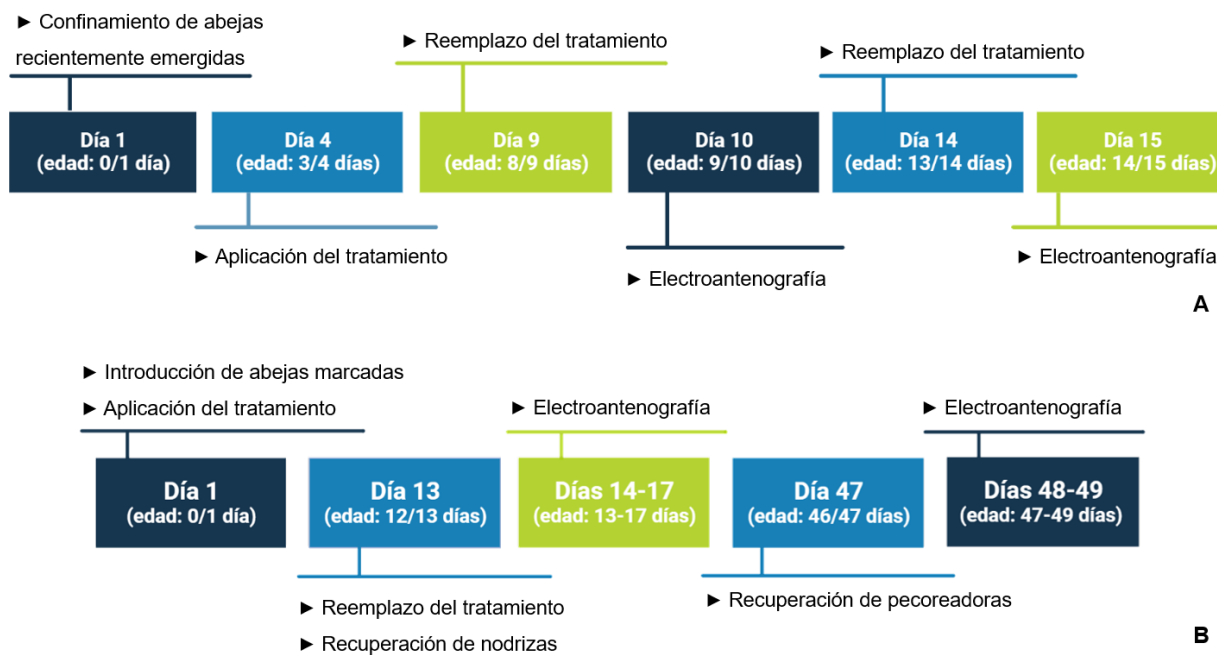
► Confinamiento de abejas recientemente emergidas

► Reemplazo del tratamiento

► Reemplazo del tratamiento

Día 1
(edad: 0/1 día)

Día 4
(edad: 3/4 días)

Día 9
(edad: 8/9 días)

Día 10
(edad: 9/10 días)

Día 14
(edad: 13/14 días)

Día 15
(edad: 14/15 días)

► Aplicación del tratamiento

► Electroantenografía

► Electroantenografía

A

► Introducción de abejas marcadas

► Aplicación del tratamiento

► Electroantenografía

► Electroantenografía

Día 1
(edad: 0/1 día)

Día 13
(edad: 12/13 días)

Días 14-17
(edad: 13-17 días)

Día 47
(edad: 46/47 días)

Días 48-49
(edad: 47-49 días)

► Reemplazo del tratamiento

► Recuperación de nodrizas

► Recuperación de pecoreadoras

B